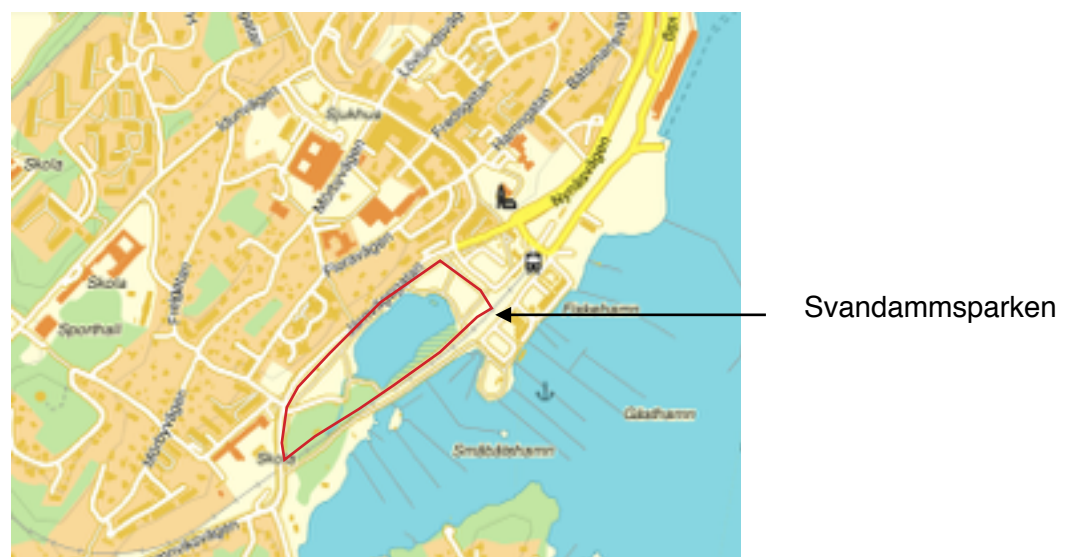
Skola
Idunvägen
Sjukhus
Löjtnantsgatan
Fredsgatan
Hamngatan
Båtmansvägen
Nyvägen
Mossvägen
Floravägen
Nyvägen
Skola
Sporthall
Fritidsvägen
Midbyvägen
Skola
Fiskehamn
Gästhamn
Småbåtshamn
Svandammsparken